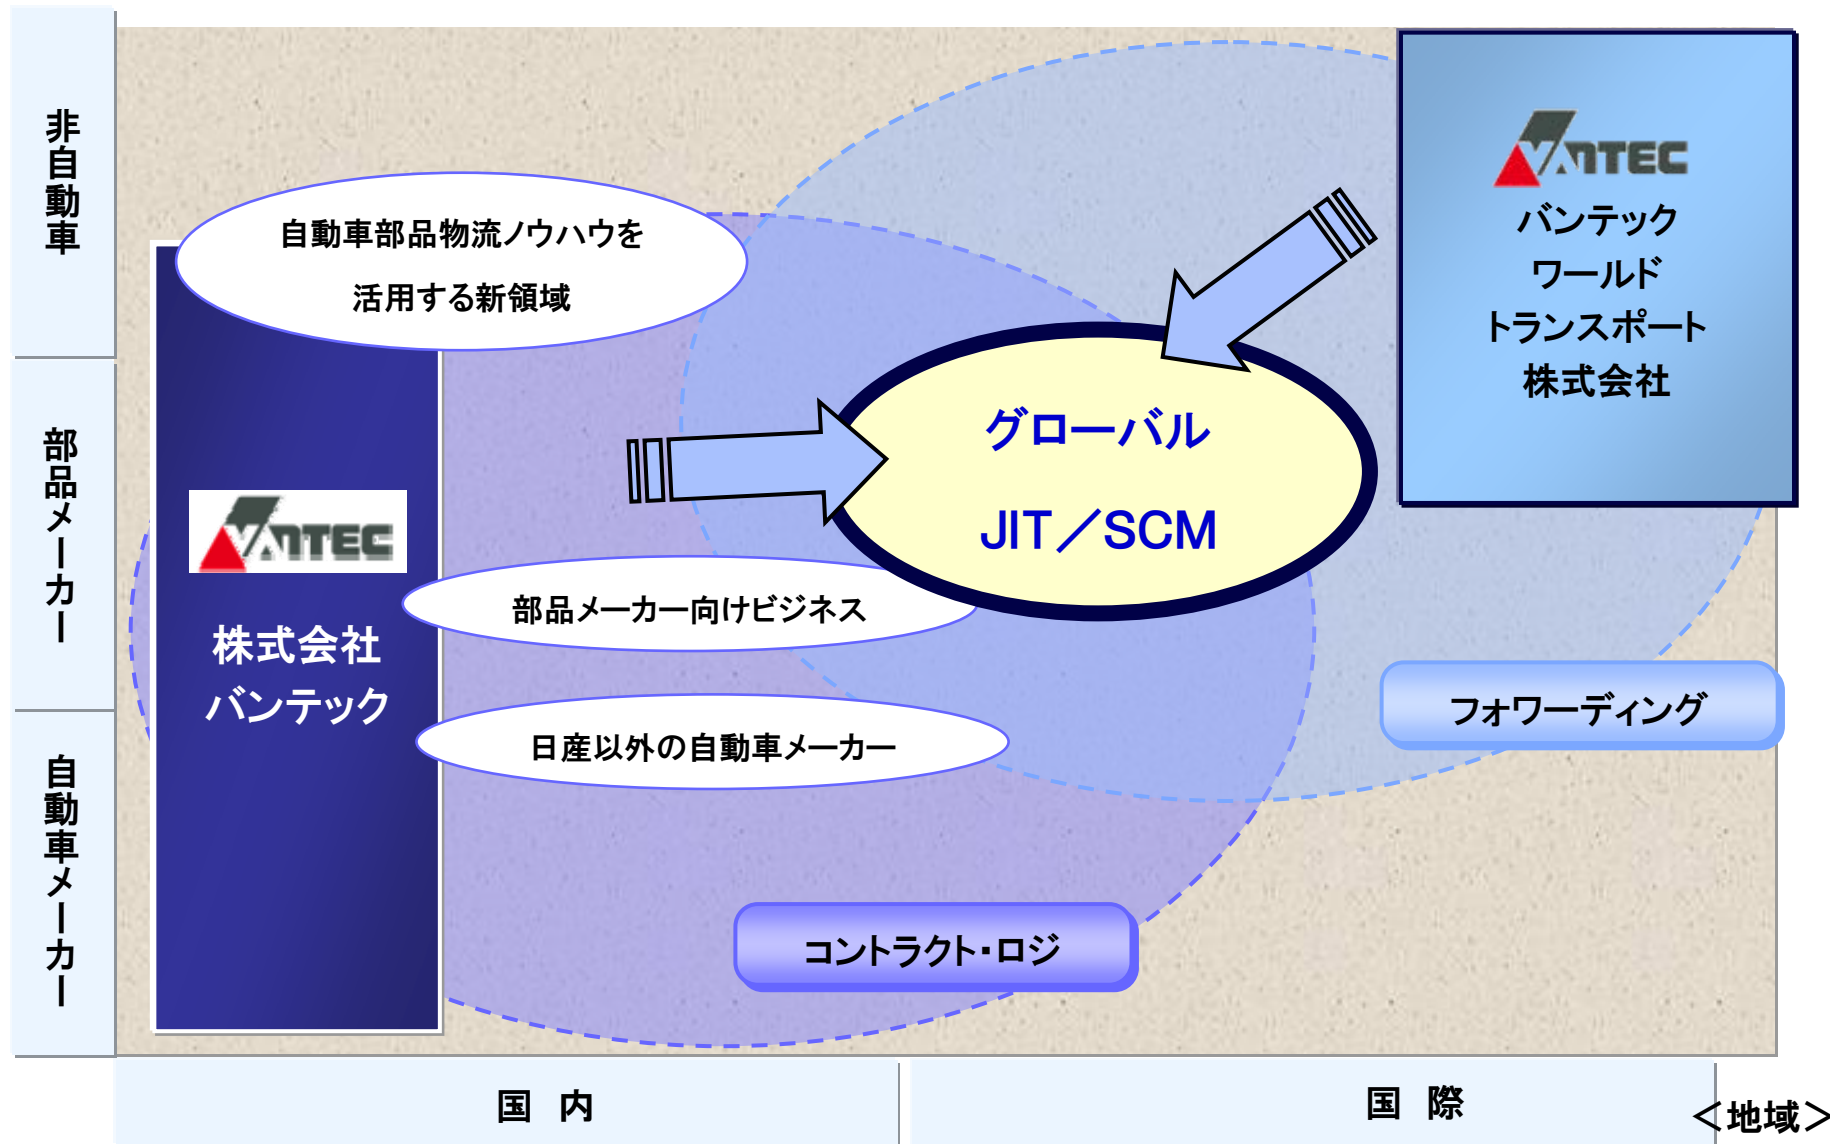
非自動車

部品メーカー

自動車メーカー

自動車部品物流ノウハウを
活用する新領域

VANTEC
バンテック
ワールド
トランスポート
株式会社

グローバル
JIT／SCM

VANTEC

株式会社
バンテック

部品メーカー向けビジネス

日産以外の自動車メーカー

フォワーディング

コントラクト・ロジ

国 内

国 際

＜地域＞